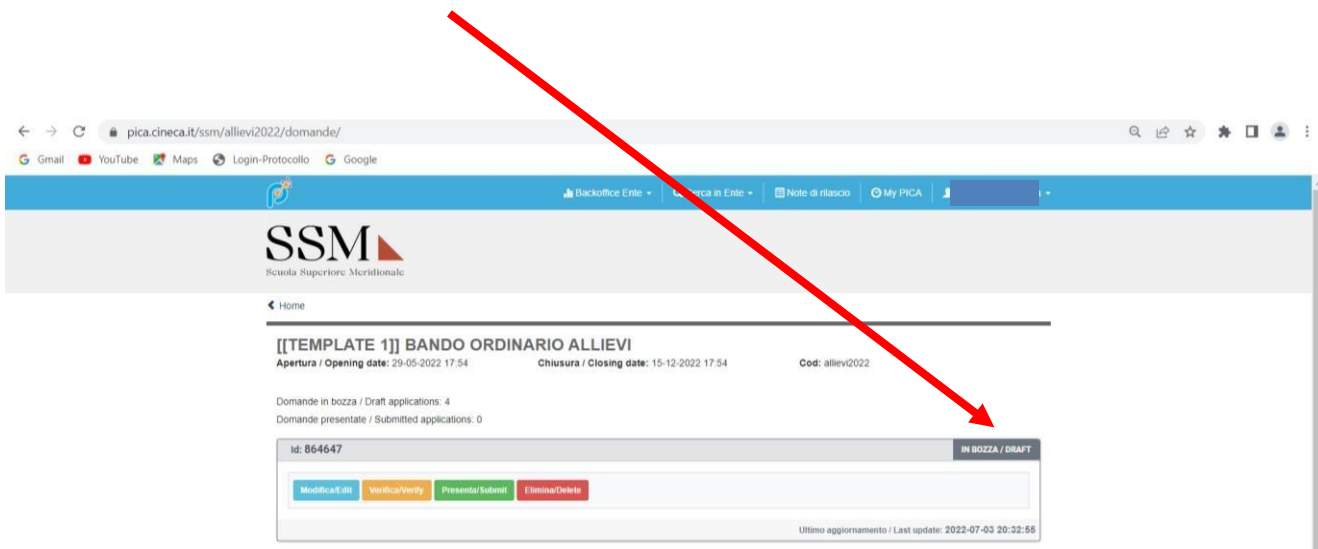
pica.cineca.it/ssm/allievi2022/domande/

Gmail YouTube Maps Login-Protocollo Google

Backoffice Ente Cerca in Ente Note di rilascio My PICA

SSM
Scuola Superiore Meridionale

Home

[[TEMPLATE 1]] BANDO ORDINARIO ALLIEVI
Apertura / Opening date: 29-05-2022 17:54 Chiusura / Closing date: 15-12-2022 17:54 Cod: allievi2022

Domande in bozza / Draft applications: 4
Domande presentate / Submitted applications: 0

Id: 864647 IN BOZZA / DRAFT

Modifica/Edit Verifica/Verify Presenta/Submit Elimina/Delete

Ultimo aggiornamento / Last update: 2022-07-03 20:32:55